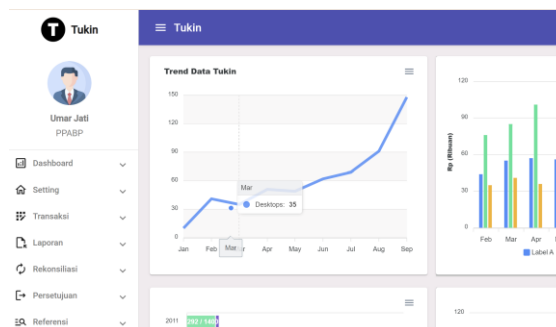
T Tukin

Umar Jati
PPABP

Dashboard
Setting
Transaksi
Laporan
Rekonsiliasi
Persetujuan
Referensi

Tukin

Trend Data Tukin

150
120
90
60
30
0

Jan Feb Mar Apr May Jun Jul Aug Sep

Mar
Desktops: 35

Mar

120
90
60
30
0

Rp (Ribuan)

Feb Mar Apr

Label A

2011 292 / 149

120